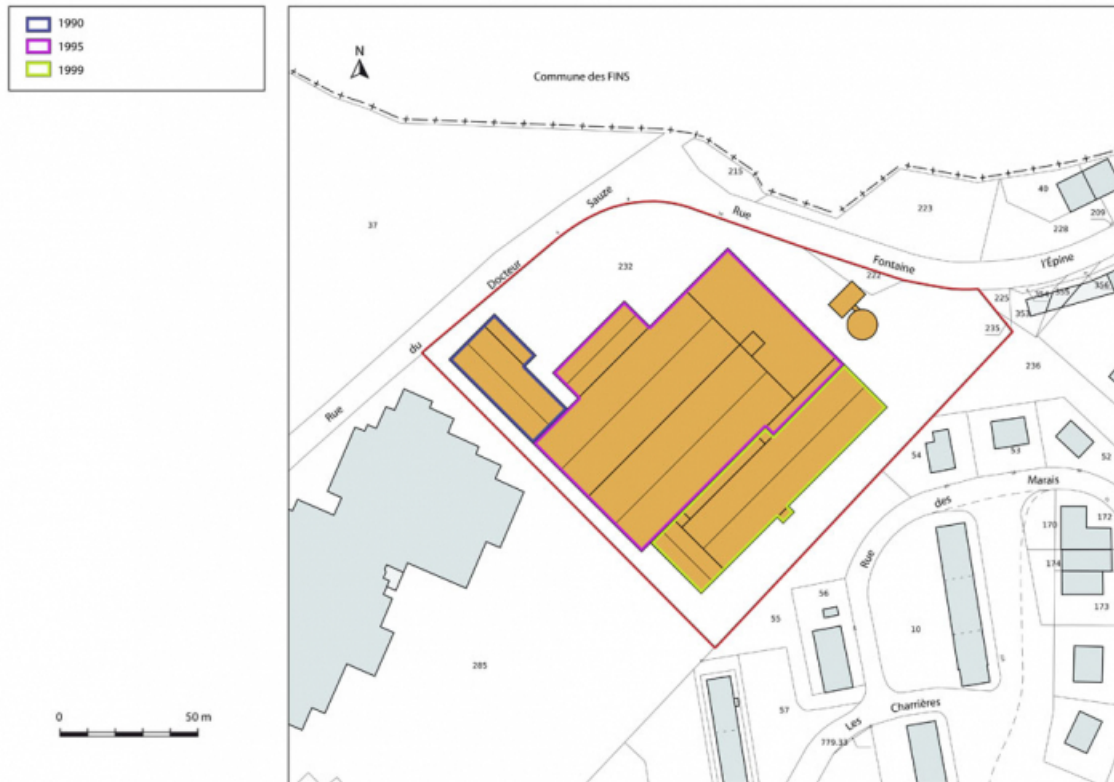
1990
1995
1999

0
50 m

N
Commune des FINS

215
223
40
209
228
37
232
Rue
Sauze
Docteur
du
Rue
Fontaine
222
l'Epine
225
354
355
356
353
235
236
54
53
52
Marais
des
Rue
170
172
174
173
56
55
10
285
57
Les
Charrières
779.33